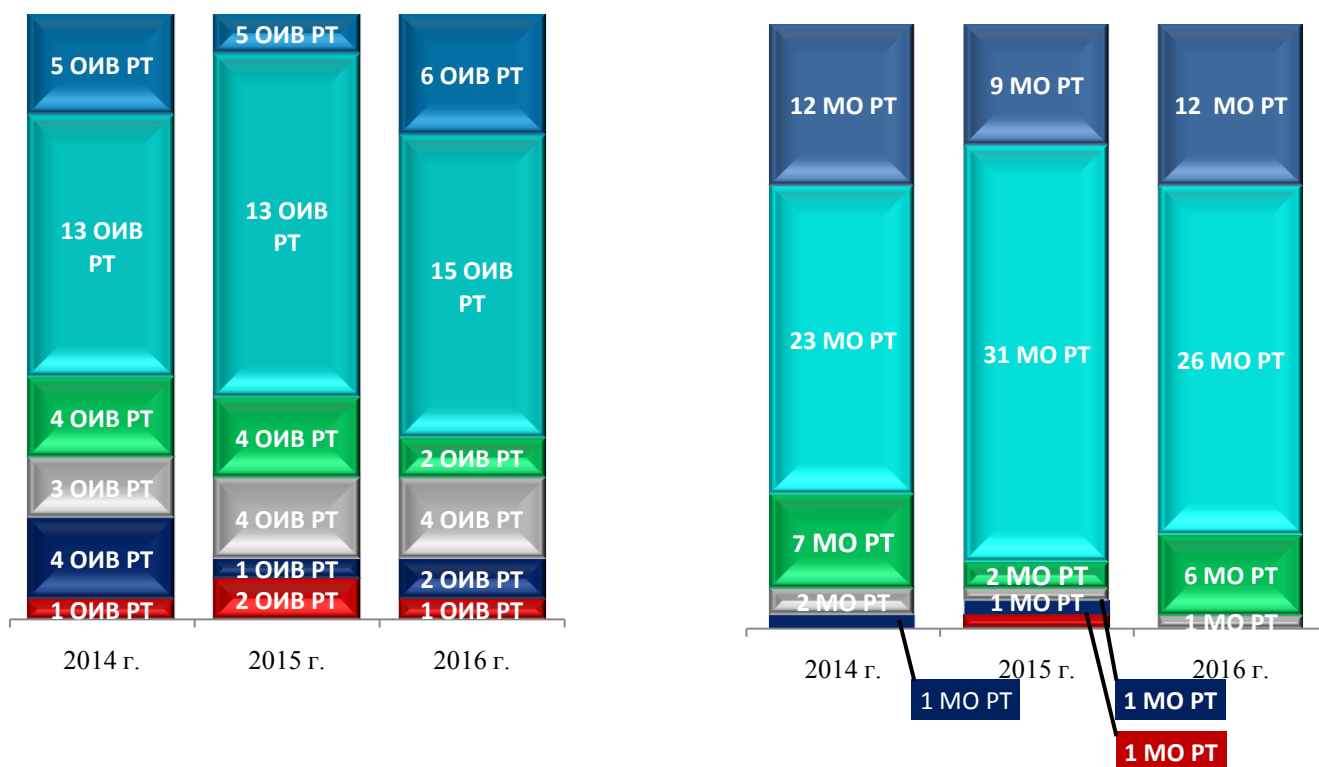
5 ОИВ РТ
13 ОИВ РТ
4 ОИВ РТ
3 ОИВ РТ
4 ОИВ РТ
1 ОИВ РТ

5 ОИВ РТ
13 ОИВ РТ
4 ОИВ РТ
4 ОИВ РТ
1 ОИВ РТ
2 ОИВ РТ

6 ОИВ РТ
15 ОИВ РТ
2 ОИВ РТ
4 ОИВ РТ
2 ОИВ РТ
1 ОИВ РТ

2014 г. 2015 г. 2016 г.

12 МО РТ
23 МО РТ
7 МО РТ
2 МО РТ

9 МО РТ
31 МО РТ
2 МО РТ
1 МО РТ

12 МО РТ
26 МО РТ
6 МО РТ
1 МО РТ

2014 г. 2015 г. 2016 г.

1 МО РТ
1 МО РТ
1 МО РТ